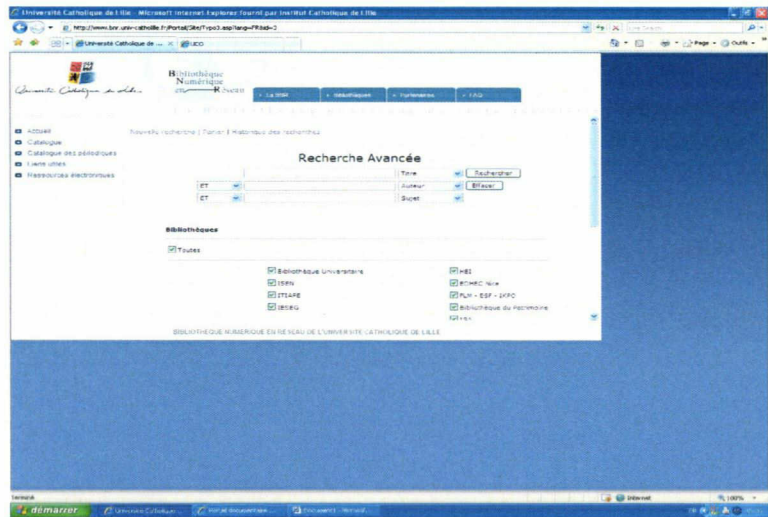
Université Catholique de Lille - Microsoft Internet Explorer fourni par Institut Catholique de Lille

http://www.bnr.univ-catholille.fr/Portal/Site/Typo3.asp?lang=FR&id=2

Live Search

Université Catholique de ... UDO

Page Outils

Université Catholique de Lille

Bibliothèque Numérique en Réseau

La BNR | Bibliothèques | Partenaires | FAQ

Accueil
Catalogue
Catalogue des périodiques
Liens utiles
Ressources électroniques

Nouvelle recherche | Panier | Historique des recherches

Recherche Avancée

| | | Titre | Rechercher |
|---|---|---|---|
| ET | | Auteur | Effacer |
| ET | | Sujet | |

Bibliothèques

Toutes

Bibliothèque Universitaire
ISEN
ITIAPE
IESEG

HEI
EDHEC Nice
FLM - ESF - IKPO
Bibliothèque du Patrimoine

BIBLIOTHÈQUE NUMÉRIQUE EN RÉSEAU DE L'UNIVERSITÉ CATHOLIQUE DE LILLE

Terminé

Internet

100%

démarrer

Université Catholique...

Portail documentaire...

Document1 - Microsof...